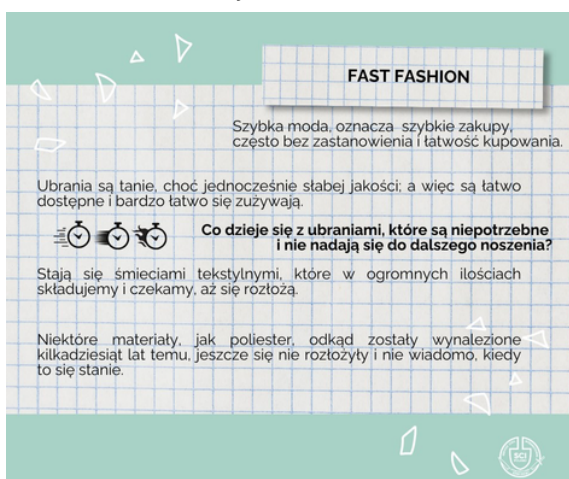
FAST FASHION

Szybka moda, oznacza szybkie zakupy, często bez zastanowienia i łatwość kupowania.

Ubrania są tanie, choć jednocześnie słabej jakości; a więc są łatwo dostępne i bardzo łatwo się zużywają.

Co dzieje się z ubraniami, które są niepotrzebne i nie nadają się do dalszego noszenia?

Stają się śmieciami tekstylnymi, które w ogromnych ilościach składujemy i czekamy, aż się rozłożą.

Niektóre materiały, jak poliester, odkąd zostały wynalezione kilkadziesiąt lat temu, jeszcze się nie rozłożyły i nie wiadomo, kiedy to się stanie.